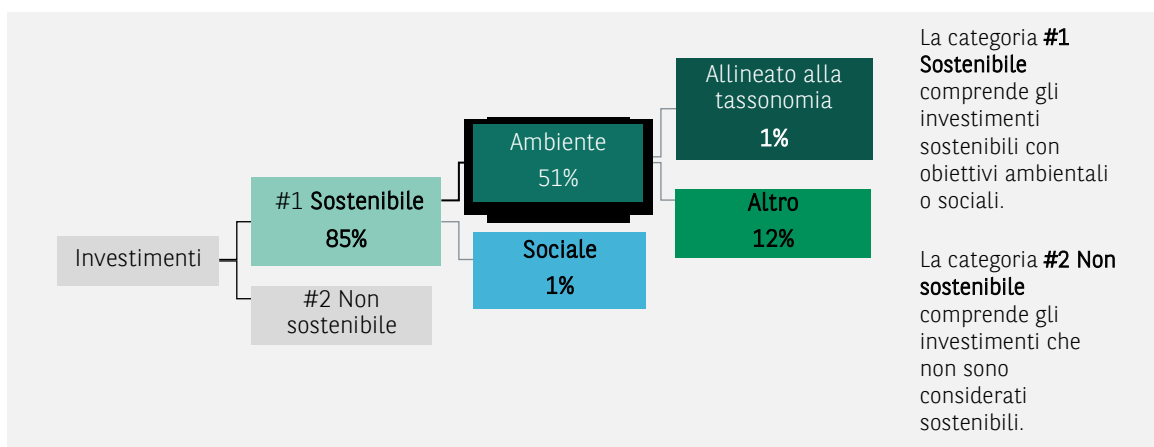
Investimenti

#1 Sostenibile
85%

#2 Non sostenibile

Ambiente
51%

Sociale
1%

Allineato alla tassonomia
1%

Altro
12%

La categoria **#1 Sostenibile** comprende gli investimenti sostenibili con obiettivi ambientali o sociali.

La categoria **#2 Non sostenibile** comprende gli investimenti che non sono considerati sostenibili.